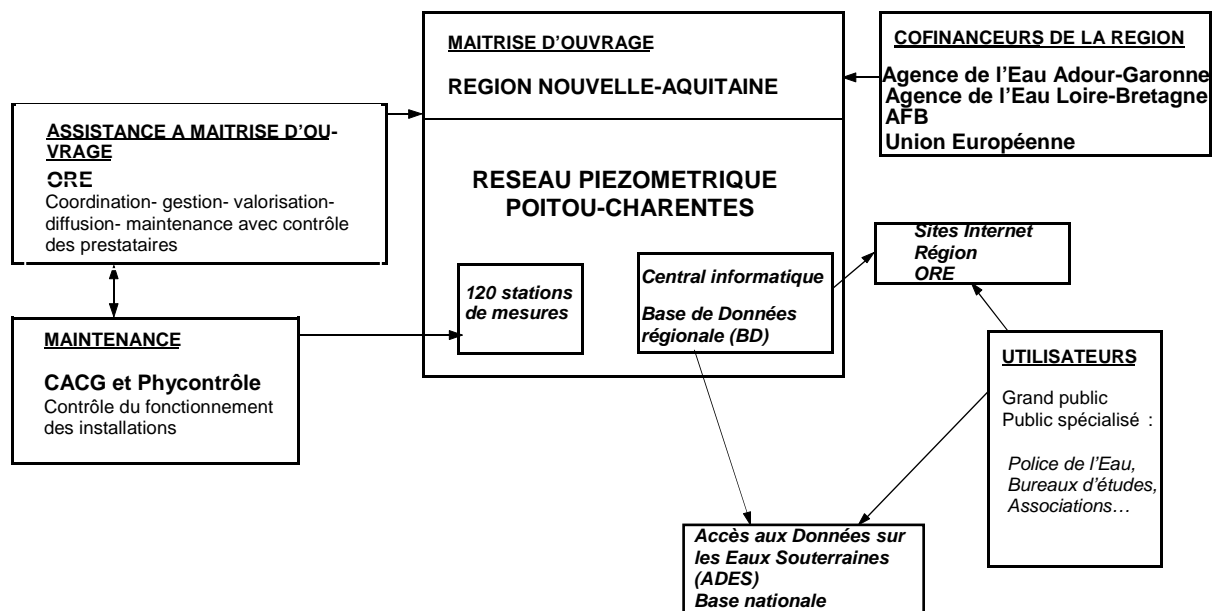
MAITRISE D'OUVRAGE

REGION NOUVELLE-AQUITAINE

COFINANCEURS DE LA REGION

Agence de l'Eau Adour-Garonne
Agence de l'Eau Loire-Bretagne
AFB
Union Européenne

ASSISTANCE A MAITRISE D'OUVRAGE

ORE
Coordination- gestion- valorisation- diffusion- maintenance avec contrôle des prestataires

RESEAU PIEZOMETRIQUE POITOU-CHARENTES

Sites Internet
Région
ORE

120 stations de mesures

Central informatique

Base de Données régionale (BD)

MAINTENANCE

CACG et Phycontrôle
Contrôle du fonctionnement des installations

UTILISATEURS

Grand public
Public spécialisé :

Police de l'Eau,
Bureaux d'études,
Associations…

Accès aux Données sur les Eaux Souterraines (ADES)
Base nationale